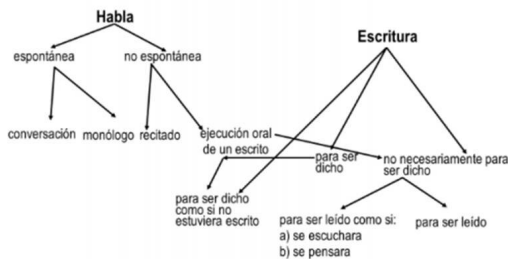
Habla

espontánea

no espontánea

conversación

monólogo

recitado

ejecución oral de un escrito

Escritura

para ser dicho

no necesariamente para ser dicho

para ser dicho como si no estuviera escrito

para ser leído como si:
a) se escuchara
b) se pensara

para ser leído